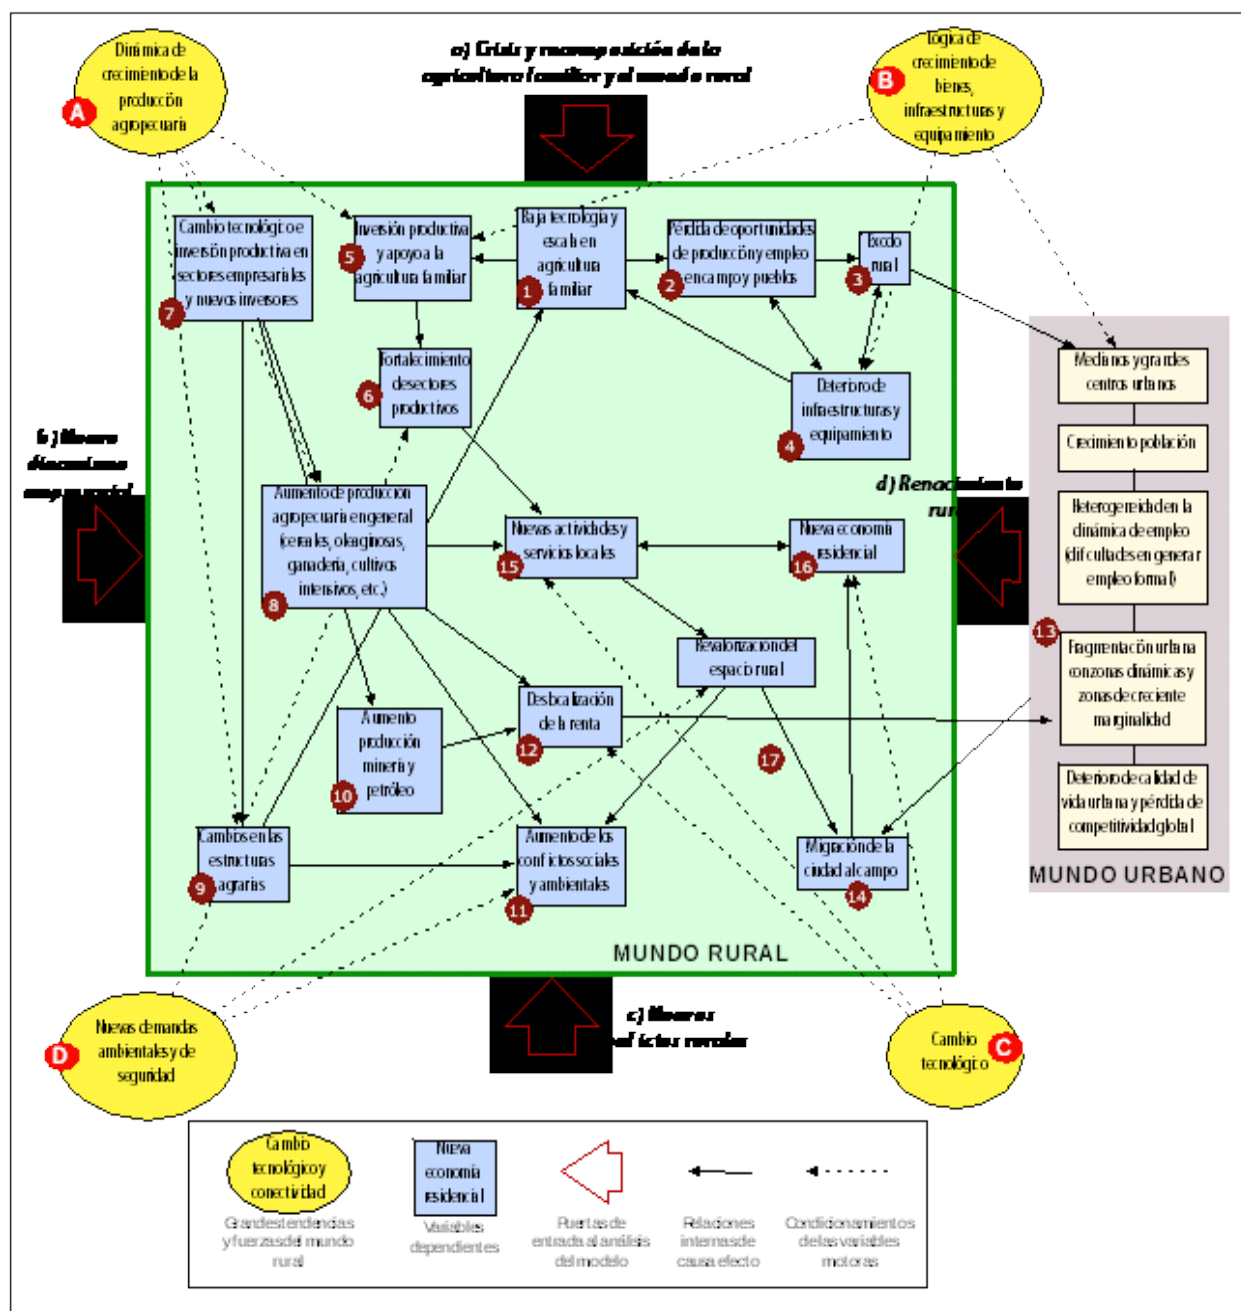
Dinámica de crecimiento de la producción agropecuaria A

a) Crisis y recomposición de la agricultura familiar y el mundo rural

Lógica de crecimiento de bienes, infraestructuras y equipamiento B

Cambio tecnológico e inversión productiva en sectores empresariales y nuevos inversores 7

Inversión productiva y apoyo a la agricultura familiar 5

Baja tecnología y escala en agricultura familiar 1

Pérdida de oportunidades de producción y empleo en campo y pueblos 2

Exodo rural 3

Fortalecimiento de sectores productivos 6

Deterioro de infraestructuras y equipamiento 4

b) Nuevo dinamismo empresarial

Aumento de producción agropecuaria en general (cereales, oleaginosas, ganadería, cultivos intensivos, etc.) 8

Nuevas actividades y servicios locales 15

Nueva economía residencial 16

d) Renacimiento rural

Revalorización del espacio rural

Deslocalización de la renta 12

Aumento producción minería y petróleo 10

17

Cambios en las estructuras agrarias 9

Aumento de los conflictos sociales y ambientales 11

Migración de la ciudad al campo 14

MUNDO RURAL

Medianos y grandes centros urbanos

Crecimiento población

Heterogeneidad en la dinámica de empleo (dificultades en generar empleo formal)

13 Fragmentación urbana con zonas dinámicas y zonas de creciente marginalidad

Deterioro de calidad de vida urbana y pérdida de competitividad global

MUNDO URBANO

Nuevas demandas ambientales y de seguridad D

c) Nuevos conflictos rurales

Cambio tecnológico C

Cambio tecnológico y conectividad — Grandes tendencias y fuerzas del mundo rural

Nueva economía residencial — Variables dependientes

Puertas de entrada al análisis del modelo

Relaciones internas de causa efecto

Condicionamientos de las variables motoras